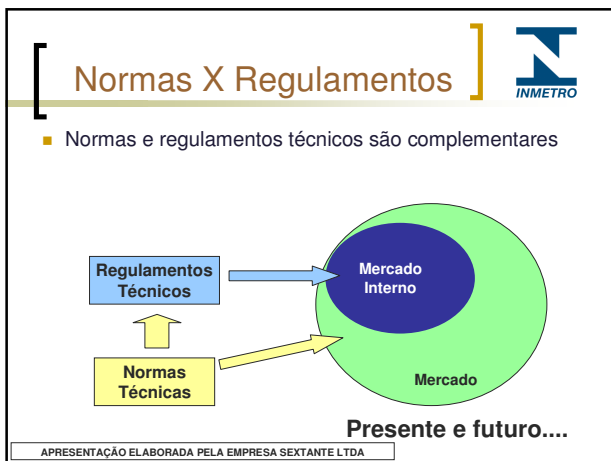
Normas X Regulamentos

INMETRO

Normas e regulamentos técnicos são complementares

Regulamentos Técnicos

Mercado Interno

Normas Técnicas

Mercado

Presente e futuro....

APRESENTAÇÃO ELABORADA PELA EMPRESA SEXTANTE LTDA